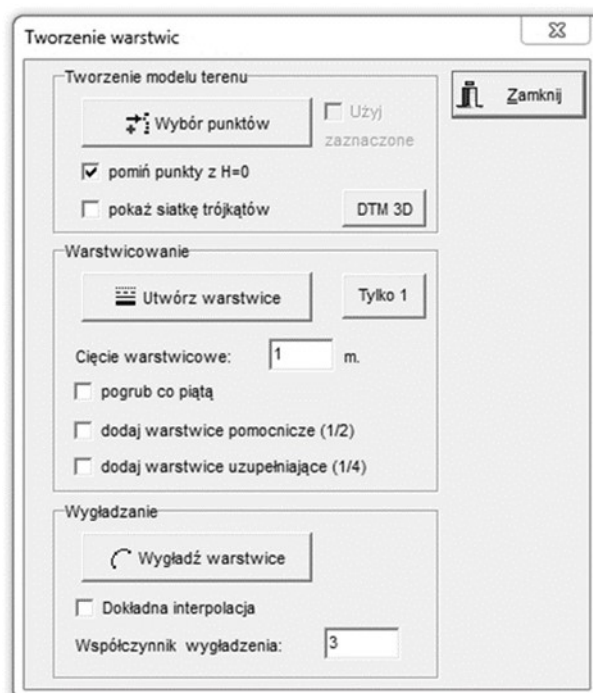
Tworzenie warstwic

Tworzenie modelu terenu

Wybór punktów

Użyj zaznaczone

pomiń punkty z H=0

pokaż siatkę trójkątów

DTM 3D

Zamknij

Warstwicowanie

Utwórz warstwice

Tylko 1

Cięcie warstwicowe: 1 m.

pogrub co piątą

dodaj warstwice pomocnicze (1/2)

dodaj warstwice uzupełniające (1/4)

Wygładzanie

Wygładź warstwice

Dokładna interpolacja

Współczynnik wygładzenia: 3